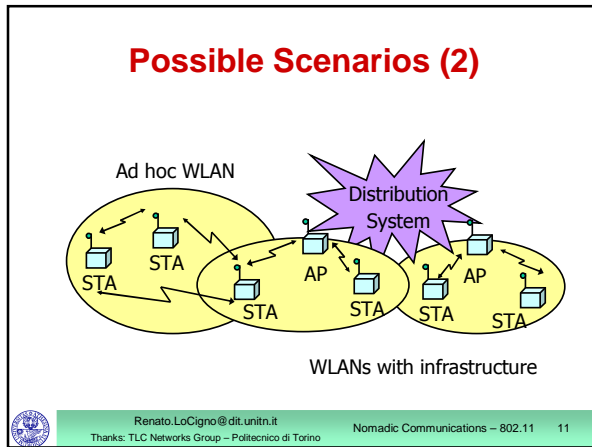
Possible Scenarios (2)

Ad hoc WLAN

Distribution System

STA

STA

STA

STA

AP

STA

STA

AP

STA

STA

WLANs with infrastructure

Renato.LoCigno@dit.unitn.it
Thanks: TLC Networks Group – Politecnico di Torino

Nomadic Communications – 802.11

11